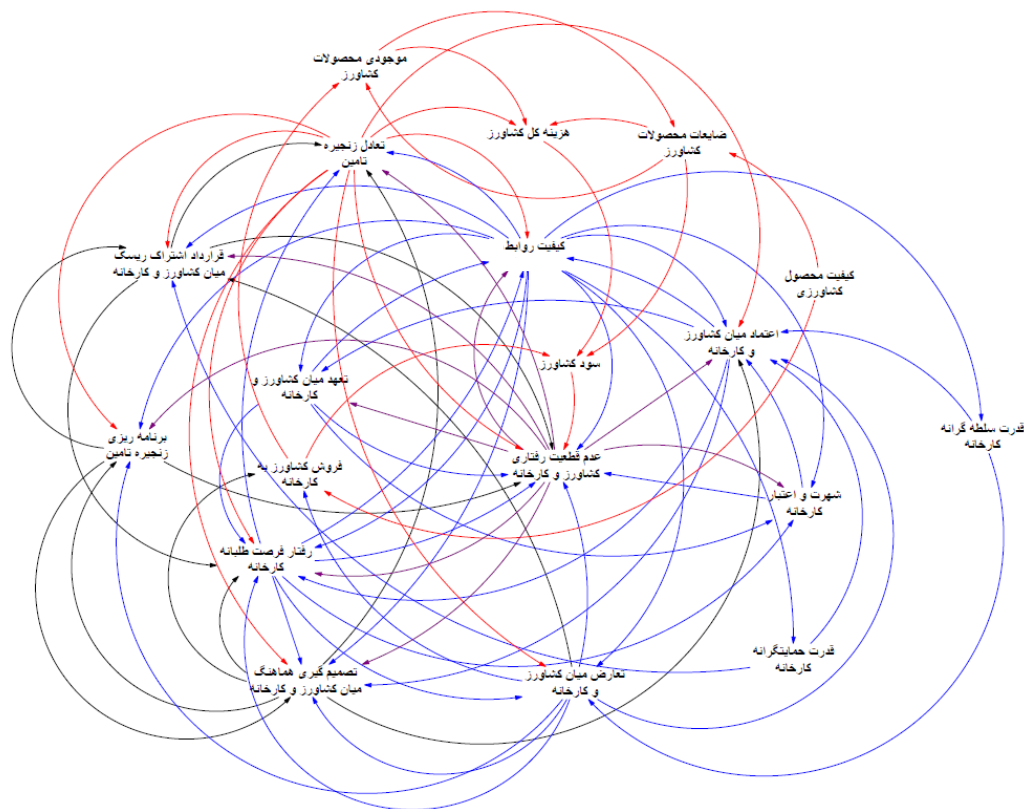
موجودی محصولات کشاورز

هزینه کل کشاورز

ضایعات محصولات کشاورز

تعادل زنجیره تامین

کیفیت روابط

قرارداد اشتراک ریسک میان کشاورز و کارخانه

کیفیت محصول کشاورزی

اعتماد میان کشاورز و کارخانه

سود کشاورز

تعهد میان کشاورز و کارخانه

قدرت سلطه گرانه کارخانه

برنامه ریزی زنجیره تامین

فروش کشاورز به کارخانه

عدم قطعیت رفتاری کشاورز و کارخانه

شهرت و اعتبار کارخانه

رفتار فرصت طلبانه کارخانه

قدرت حمایتگرانه کارخانه

تصمیم گیری هماهنگ میان کشاورز و کارخانه

تعارض میان کشاورز و کارخانه